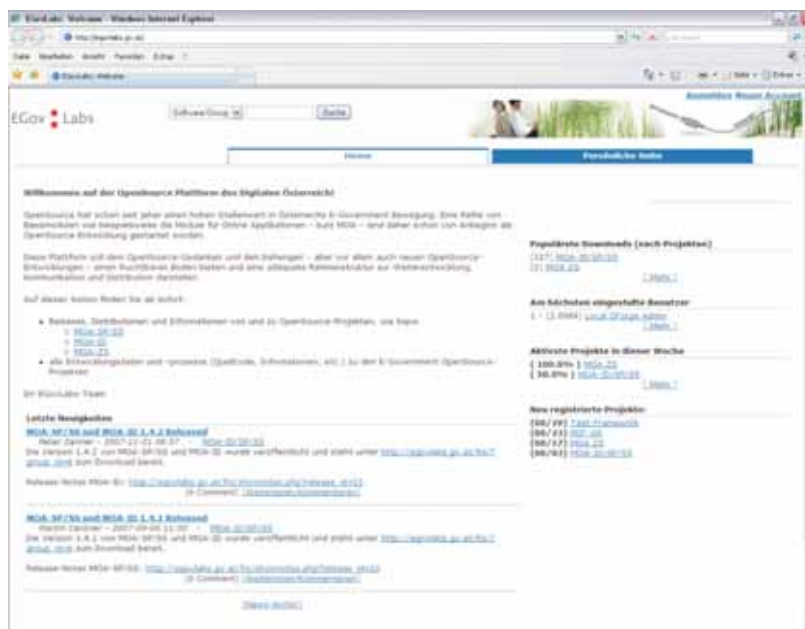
EGovLabs: Welcome - Windows Internet Explorer

http://egovlabs.gv.at/

Datei Bearbeiten Ansicht Favoriten Extras ?

EGovLabs: Welcome

EGov Labs

Software/Group

Suche

Anmelden Neuen Account

Home

Persönliche Seite

Willkommen auf der OpenSource Plattform des Digitalen Österreich!

OpenSource hat schon seit jeher einen hohen Stellenwert in Österreichs E-Government Bewegung. Eine Reihe von Basismodulen und beispielsweise die Module für Online Applikationen – kurz MOA – sind daher schon von Anbeginn als OpenSource Entwicklung gestartet worden.

Diese Plattform soll den OpenSource Gedanken und den Stellungen – aber vor allem auch neuen OpenSource-Entwicklungen – einen fruchtbaren Boden bieten und eine adäquate Rahmenstruktur zur Weiterentwicklung, Kommunikation und Distribution darstellen.

Auf diesen Seiten finden Sie ab sofort:

- Releases, Distributionen und Informationen rund um zu OpenSource-Projekten, wie beispielsweise
  - MOA-SP/SS
  - MOA-ID
  - MOA-ZS
- alle Entwicklungsdaten und -prozesse (Quellcode, Informationen, etc.) zu den E-Government OpenSource-Projekten

Ihr EGovLabs Team

Letzte Neuigkeiten

MOA-SP/SS und MOA-ID 1.4.2 Released
Peter Danner - 2007-11-01 08:57 - MOA-ID/SP/SS
Die Version 1.4.2 von MOA-SP/SS und MOA-ID wurde veröffentlicht und steht unter http://egovlabs.gv.at/frs/?group_id=6 zum Download bereit.

Release Notes MOA-ID: http://egovlabs.gv.at/frs/shownotes.php?release_id=13
(0 Comment) Kommentare/Kommentieren

MOA-SP/SS und MOA-ID 1.4.1 Released
Martin Danner - 2007-09-05 11:00 - MOA-ID/SP/SS
Die Version 1.4.1 von MOA-SP/SS und MOA-ID wurde veröffentlicht und steht unter http://egovlabs.gv.at/frs/?group_id=6 zum Download bereit.

Release Notes MOA-SP/SS: http://egovlabs.gv.at/frs/shownotes.php?release_id=13
(0 Comment) Kommentare/Kommentieren

[News-Archiv]

Populärste Downloads (nach Projekten)
[147] MOA-ID/SP/SS
[7] MOA-ZS
[ Mehr ]

Am höchsten eingestufte Benutzer
1 - (3.9999) Local GForge Admin
[ Mehr ]

Aktivste Projekte in dieser Woche
[ 100.0% ] MOA-ZS
[ 30.0% ] MOA-ID/SP/SS
[ Mehr ]

Neu registrierte Projekte
(08/29) Test Framework
(08/23) PDF-AS
(08/17) MOA-ZS
(08/03) MOA-ID/SP/SS